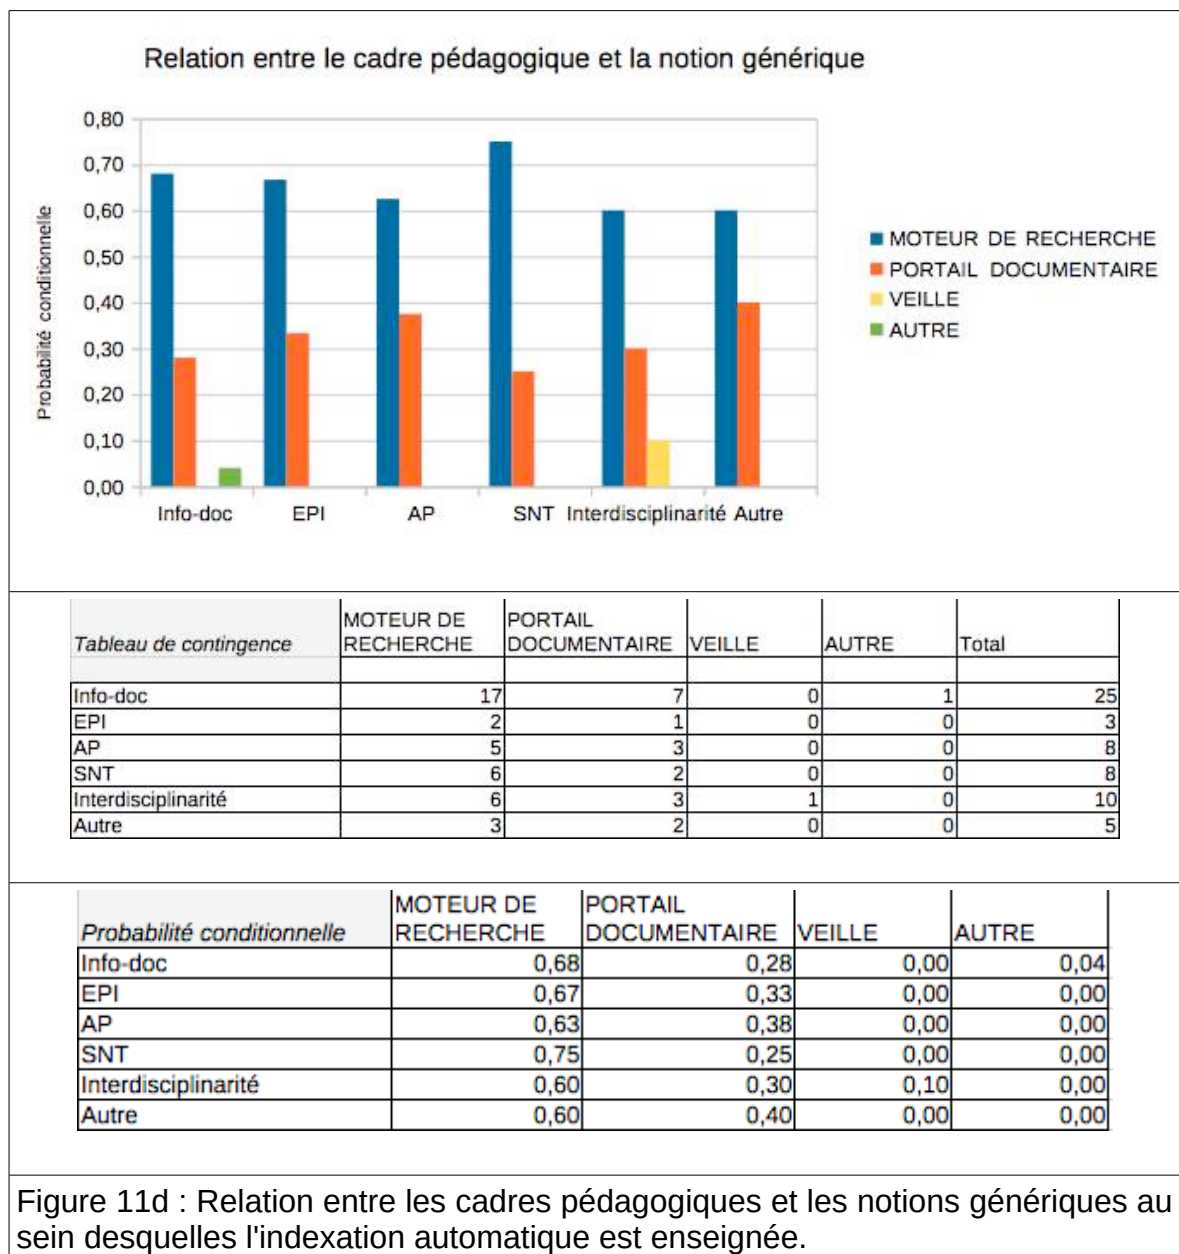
Relation entre le cadre pédagogique et la notion générique

0,80
0,70
0,60
0,50
0,40
0,30
0,20
0,10
0,00

Probabilité conditionnelle

Info-doc EPI AP SNT Interdisciplinarité Autre

MOTEUR DE RECHERCHE
PORTAIL DOCUMENTAIRE
VEILLE
AUTRE

| Tableau de contingence | MOTEUR DE RECHERCHE | PORTAIL DOCUMENTAIRE | VEILLE | AUTRE | Total |
|---|---|---|---|---|---|
| Info-doc | 17 | 7 | 0 | 1 | 25 |
| EPI | 2 | 1 | 0 | 0 | 3 |
| AP | 5 | 3 | 0 | 0 | 8 |
| SNT | 6 | 2 | 0 | 0 | 8 |
| Interdisciplinarité | 6 | 3 | 1 | 0 | 10 |
| Autre | 3 | 2 | 0 | 0 | 5 |

| Probabilité conditionnelle | MOTEUR DE RECHERCHE | PORTAIL DOCUMENTAIRE | VEILLE | AUTRE |
|---|---|---|---|---|
| Info-doc | 0,68 | 0,28 | 0,00 | 0,04 |
| EPI | 0,67 | 0,33 | 0,00 | 0,00 |
| AP | 0,63 | 0,38 | 0,00 | 0,00 |
| SNT | 0,75 | 0,25 | 0,00 | 0,00 |
| Interdisciplinarité | 0,60 | 0,30 | 0,10 | 0,00 |
| Autre | 0,60 | 0,40 | 0,00 | 0,00 |

Figure 11d : Relation entre les cadres pédagogiques et les notions génériques au sein desquelles l'indexation automatique est enseignée.